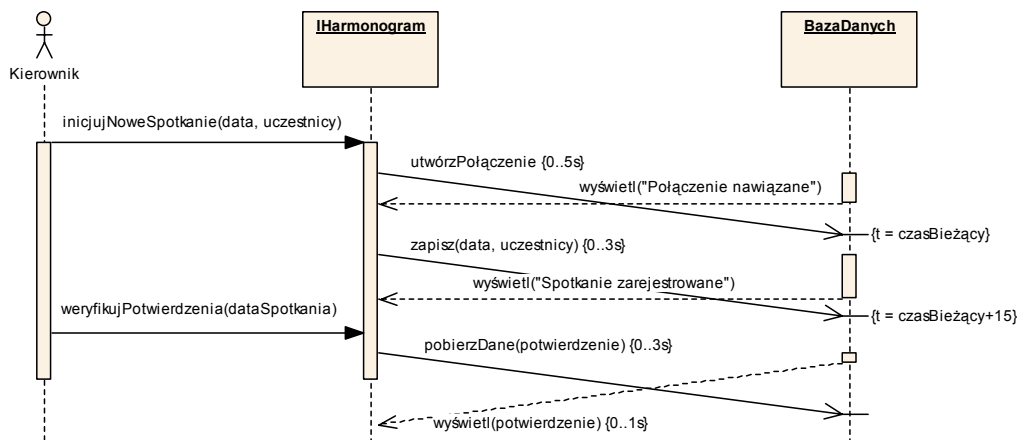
Kierownik

IHarmonogram

BazaDanych

inicjujNoweSpotkanie(data, uczestnicy)

utwórzPołączenie {0..5s}

wyświetl("Połączenie nawiązane")

{t = czasBieżący}

zapisz(data, uczestnicy) {0..3s}

wyświetl("Spotkanie zarejestrowane")

weryfikujPotwierdzenia(dataSpotkania)

{t = czasBieżący+15}

pobierzDane(potwierdzenie) {0..3s}

wyświetl(potwierdzenie) {0..1s}